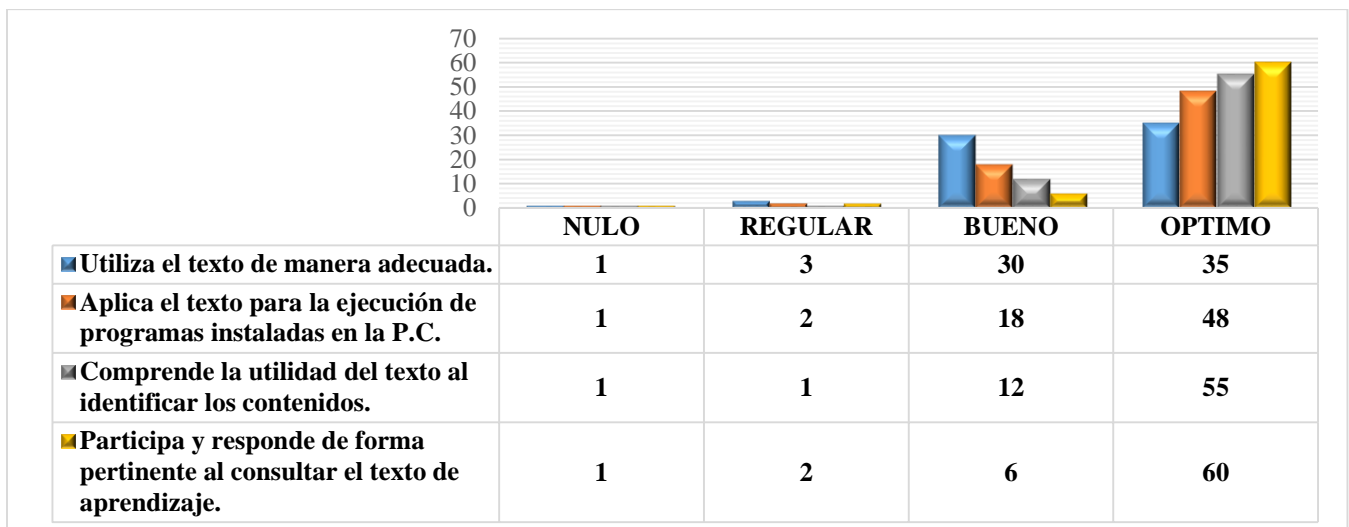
70
60
50
40
30
20
10
0

| | NULO | REGULAR | BUENO | OPTIMO |
|---|---|---|---|---|
| Utiliza el texto de manera adecuada. | 1 | 3 | 30 | 35 |
| Aplica el texto para la ejecución de programas instaladas en la P.C. | 1 | 2 | 18 | 48 |
| Comprende la utilidad del texto al identificar los contenidos. | 1 | 1 | 12 | 55 |
| Participa y responde de forma pertinente al consultar el texto de aprendizaje. | 1 | 2 | 6 | 60 |